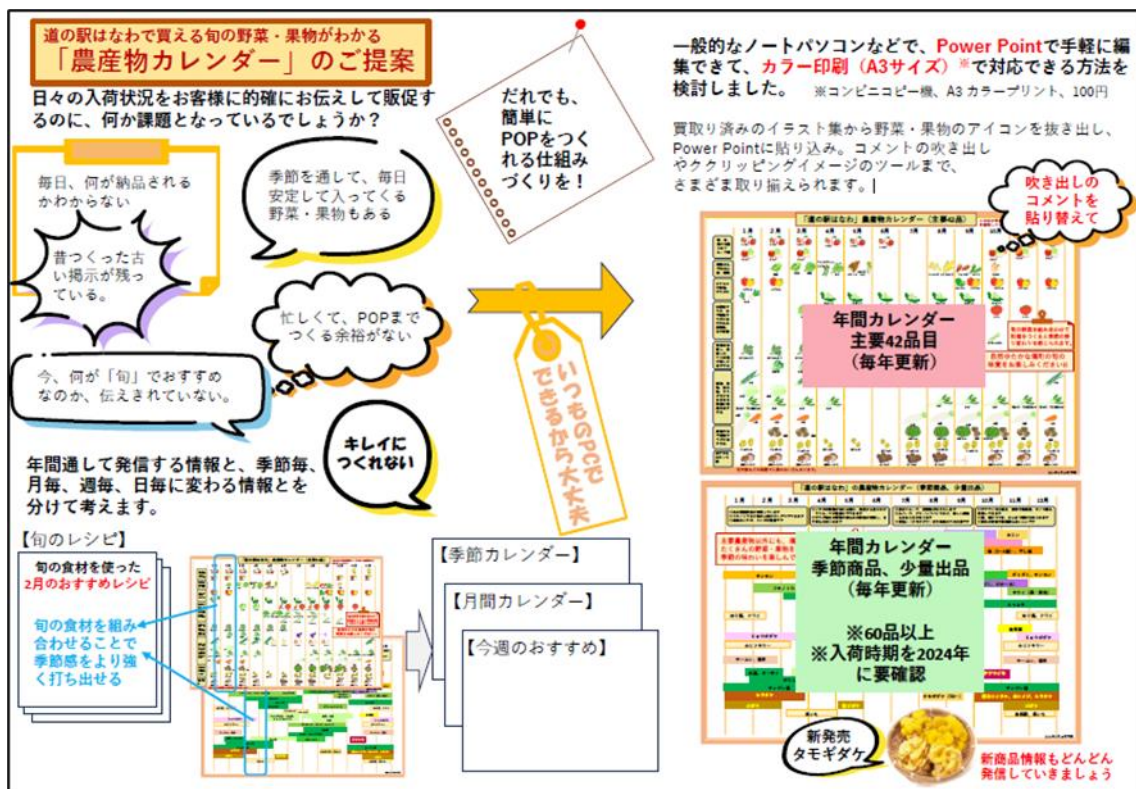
道の駅はなわで買える旬の野菜・果物がわかる
「農産物カレンダー」のご提案

日々の入荷状況をお客様に的確にお伝えして販促するのに、何か課題となっているでしょうか？

毎日、何が納品されるかわからない

昔つくった古い掲示が残っている。

季節を通して、毎日安定して入ってくる野菜・果物もある

忙しくて、POPまでつくる余裕がない

今、何が「旬」でおすすめなのか、伝えきれていない。

キレイにつくれない

だれでも、簡単にPOPをつくれる仕組みづくりを！

いつものPCでできるから大丈夫

年間通して発信する情報と、季節毎、月毎、週毎、日毎に変わる情報とを分けて考えます。

【旬のレシピ】

旬の食材を使った
2月のおすすめレシピ

旬の食材を組み合わせることで季節感をより強く打ち出せる

【季節カレンダー】

【月間カレンダー】

【今週のおすすめ】

一般的なノートパソコンなどで、Power Pointで手軽に編集できて、カラー印刷（A3サイズ）※で対応できる方法を検討しました。 ※コンビニコピー機、A3カラープリント、100円

買取り済みのイラスト集から野菜・果物のアイコンを抜き出し、Power Pointに貼り込み。コメントの吹き出しやククリッピングイメージのツールまで、さまざま取り揃えられます。

吹き出しのコメントを貼り替えて

「道の駅はなわ」農産物カレンダー（主要42品）

年間カレンダー
主要42品目
（毎年更新）

「道の駅はなわ」の農産物カレンダー（季節商品、少量出品）

年間カレンダー
季節商品、少量出品
（毎年更新）

※60品以上
※入荷時期を2024年に要確認

新発売
タモギダケ

新商品情報もどんどん発信していきましょう